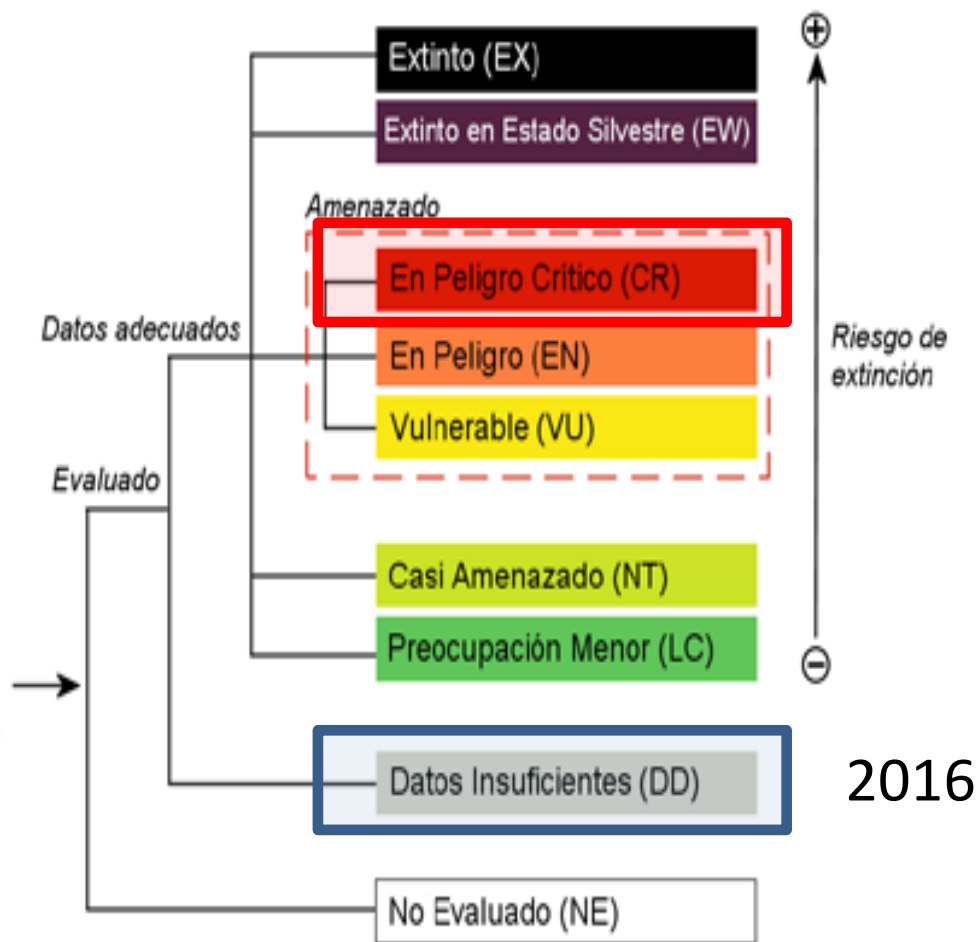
Extinto (EX)
Extinto en Estado Silvestre (EW)
Amenazado
En Peligro Critico (CR)
Datos adecuados
En Peligro (EN)
Vulnerable (VU)
Evaluado
Casi Amenazado (NT)
Preocupación Menor (LC)
Datos Insuficientes (DD)
No Evaluado (NE)
⊕
Riesgo de extinción
⊖
2016